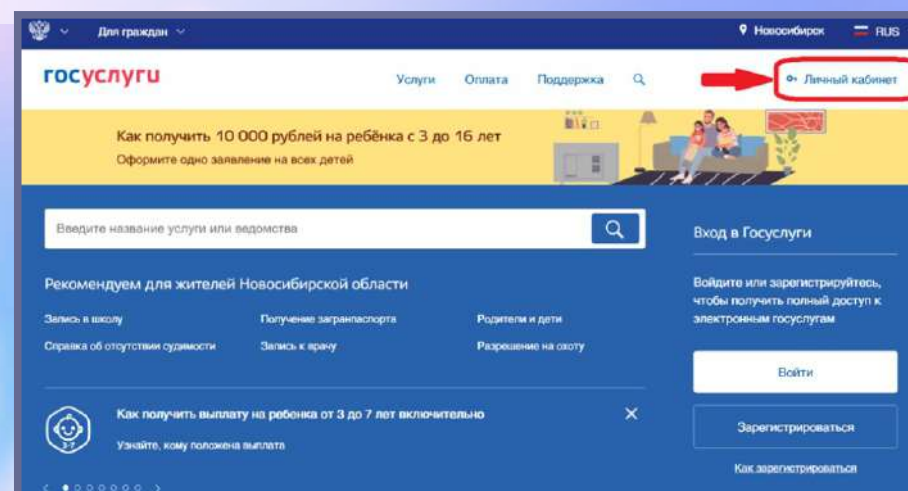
Для граждан

Новосибирск RUS

госуслуги

Услуги Оплата Поддержка

Личный кабинет

Как получить 10 000 рублей на ребёнка с 3 до 16 лет

Оформите одно заявление на всех детей

Введите название услуги или ведомства

Рекомендуем для жителей Новосибирской области

Запись в школу

Получение загранпаспорта

Родители и дети

Справка об отсутствии судимости

Запись к врачу

Разрешение на охоту

3-7

Как получить выплату на ребенка от 3 до 7 лет включительно

Узнайте, кому положена выплата

Вход в Госуслуги

Войдите или зарегистрируйтесь, чтобы получить полный доступ к электронным госуслугам

Войти

Зарегистрироваться

Как зарегистрироваться